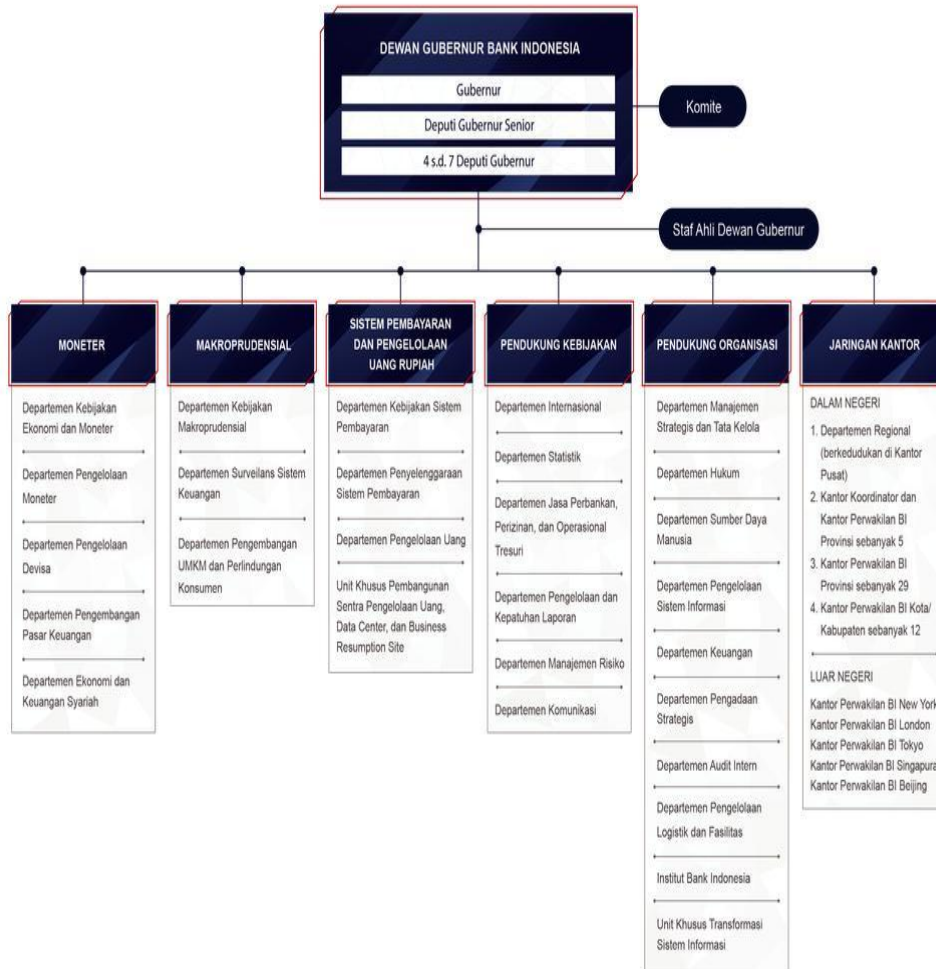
DEWAN GUBERNUR BANK INDONESIA

Gubernur

Deputi Gubernur Senior

4 s.d. 7 Deputi Gubernur

Komite

Staf Ahli Dewan Gubernur

MONETER

Departemen Kebijakan Ekonomi dan Moneter

Departemen Pengelolaan Moneter

Departemen Pengelolaan Devisa

Departemen Pengembangan Pasar Keuangan

Departemen Ekonomi dan Keuangan Syariah

MAKROPRUDENSIAL

Departemen Kebijakan Makroprudensial

Departemen Surveilans Sistem Keuangan

Departemen Pengembangan UMKM dan Perlindungan Konsumen

SISTEM PEMBAYARAN DAN PENGELOLAAN UANG RUPIAH

Departemen Kebijakan Sistem Pembayaran

Departemen Penyelenggaraan Sistem Pembayaran

Departemen Pengelolaan Uang

Unit Khusus Pembangunan Sentra Pengelolaan Uang, Data Center, dan Business Resumption Site

PENDUKUNG KEBIJAKAN

Departemen Internasional

Departemen Statistik

Departemen Jasa Perbankan, Perizinan, dan Operasional Tresuri

Departemen Pengelolaan dan Kepatuhan Laporan

Departemen Manajemen Risiko

Departemen Komunikasi

PENDUKUNG ORGANISASI

Departemen Manajemen Strategis dan Tata Kelola

Departemen Hukum

Departemen Sumber Daya Manusia

Departemen Pengelolaan Sistem Informasi

Departemen Keuangan

Departemen Pengadaan Strategis

Departemen Audit Intern

Departemen Pengelolaan Logistik dan Fasilitas

Institut Bank Indonesia

Unit Khusus Transformasi Sistem Informasi

JARINGAN KANTOR

DALAM NEGERI

1. Departemen Regional (berkedudukan di Kantor Pusat)
2. Kantor Koordinator dan Kantor Perwakilan BI Provinsi sebanyak 5
3. Kantor Perwakilan BI Provinsi sebanyak 29
4. Kantor Perwakilan BI Kota/ Kabupaten sebanyak 12

LUAR NEGERI

Kantor Perwakilan BI New York
Kantor Perwakilan BI London
Kantor Perwakilan BI Tokyo
Kantor Perwakilan BI Singapura
Kantor Perwakilan BI Beijing